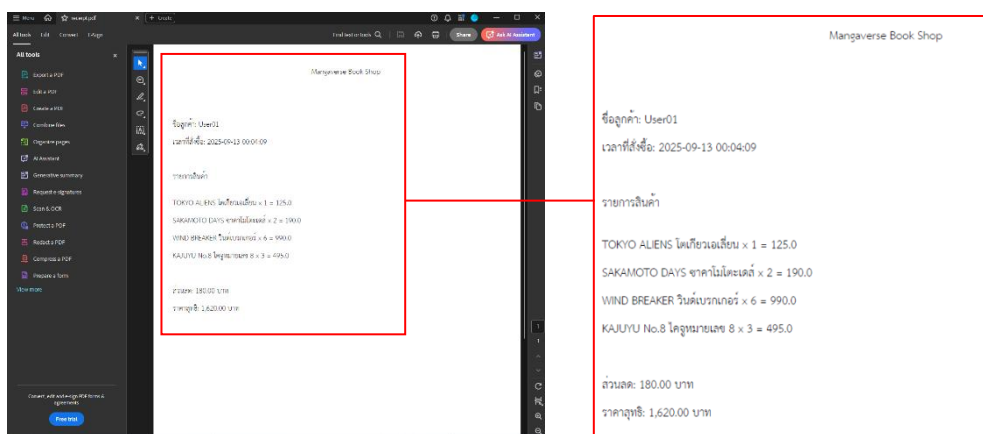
☰ Menu ⌂ ☆ receipt.pdf × + Create

All tools Edit Convert E-Sign

Find text or tools

Share Ask AI Assistant

All tools ×

Export a PDF

Edit a PDF

Create a PDF

Combine files

Organize pages

AI Assistant

Generative summary

Request e-signatures

Scan & OCR

Protect a PDF

Redact a PDF

Compress a PDF

Prepare a form

View more

Convert, edit and e-sign PDF forms & agreements

Free trial

Mangaverse Book Shop

ชื่อลูกค้า: User01

เวลาที่สั่งซื้อ: 2025-09-13 00:04:09

รายการสินค้า

TOKYO ALIENS โตเกียวเอเลี่ยน x 1 = 125.0

SAKAMOTO DAYS ซาคาโมโตะเดส์ x 2 = 190.0

WIND BREAKER วินด์เบรกเกอร์ x 6 = 990.0

KAJUYU No.8 ไคจูหมายเลข 8 x 3 = 495.0

ส่วนลด: 180.00 บาท

ราคาสุทธิ: 1,620.00 บาท

1

1

Mangaverse Book Shop

ชื่อลูกค้า: User01

เวลาที่สั่งซื้อ: 2025-09-13 00:04:09

รายการสินค้า

TOKYO ALIENS โตเกียวเอเลี่ยน x 1 = 125.0

SAKAMOTO DAYS ซาคาโมโตะเดส์ x 2 = 190.0

WIND BREAKER วินด์เบรกเกอร์ x 6 = 990.0

KAJUYU No.8 ไคจูหมายเลข 8 x 3 = 495.0

ส่วนลด: 180.00 บาท

ราคาสุทธิ: 1,620.00 บาท